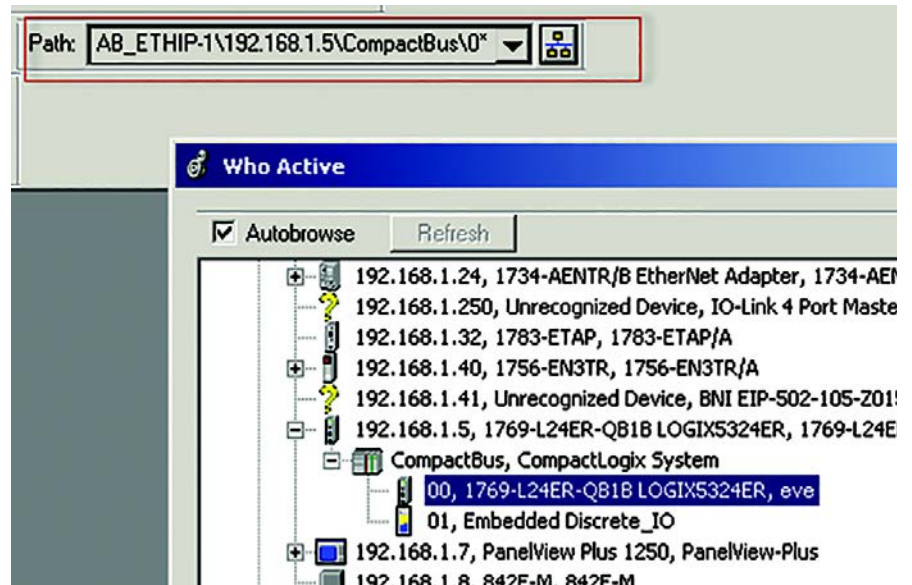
Path: AB_ETHIP-1\192.168.1.5\CompactBus\0*

Who Active

Autobrowse
Refresh

192.168.1.24, 1734-AENTR/B EtherNet Adapter, 1734-AE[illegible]
192.168.1.250, Unrecognized Device, IO-Link 4 Port Maste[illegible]
192.168.1.32, 1783-ETAP, 1783-ETAP/A
192.168.1.40, 1756-EN3TR, 1756-EN3TR/A
192.168.1.41, Unrecognized Device, BNI EIP-502-105-Z01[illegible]
192.168.1.5, 1769-L24ER-QB1B LOGIX5324ER, 1769-L24E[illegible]
CompactBus, CompactLogix System
00, 1769-L24ER-QB1B LOGIX5324ER, eve
01, Embedded Discrete_IO
192.168.1.7, PanelView Plus 1250, PanelView-Plus
192.168.1.8, 842E-M, 842E-M